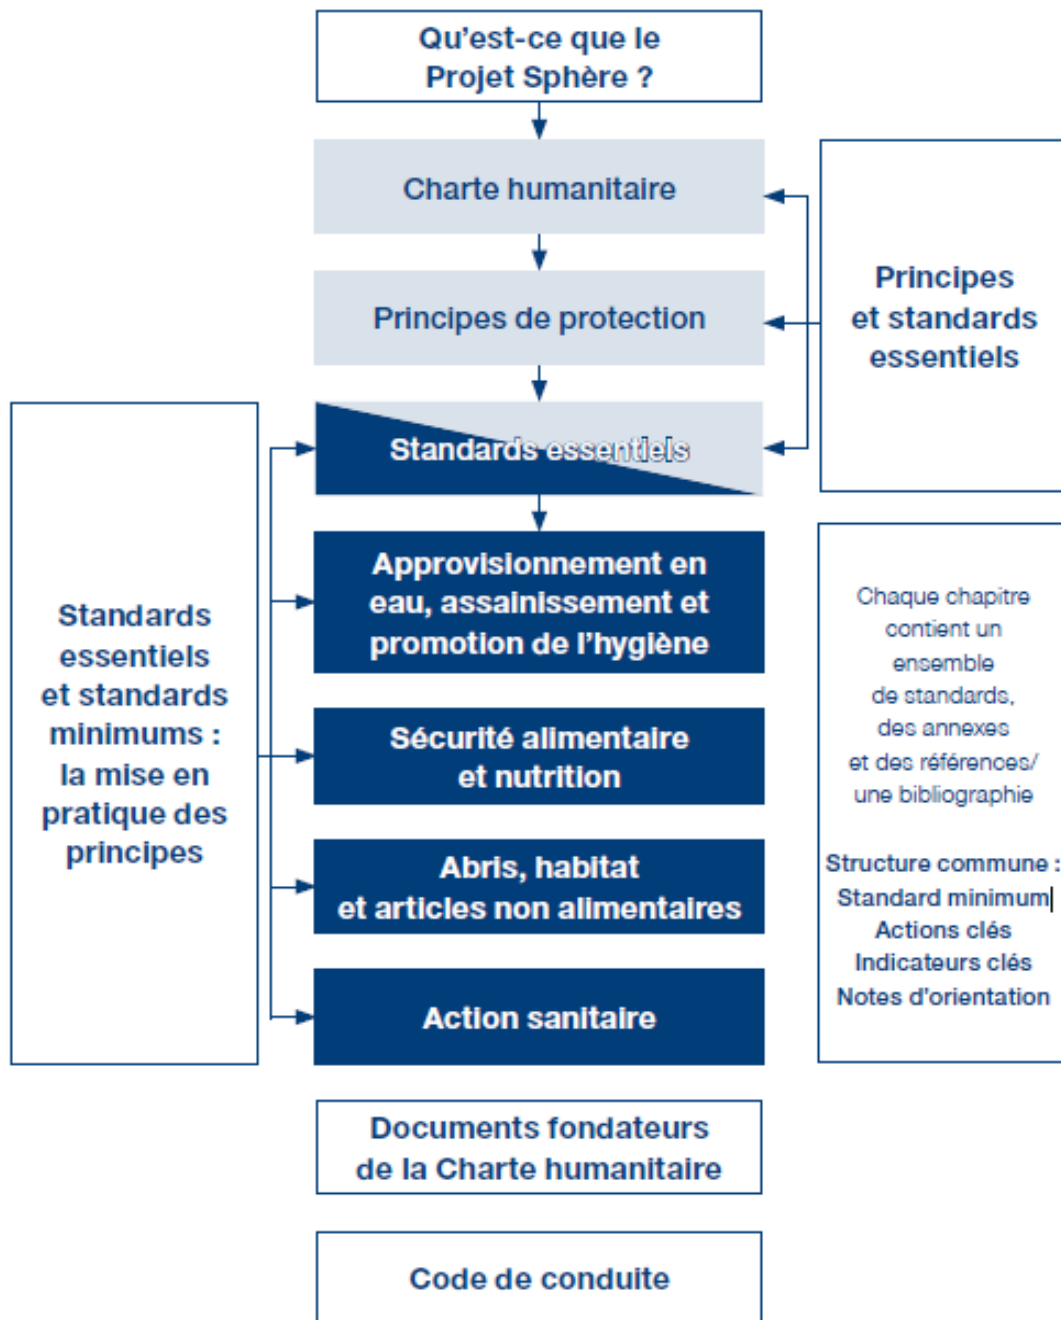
Qu'est-ce que le Projet Sphère ?

Charte humanitaire

Principes de protection

Standards essentiels

Approvisionnement en eau, assainissement et promotion de l'hygiène

Sécurité alimentaire et nutrition

Abris, habitat et articles non alimentaires

Action sanitaire

Documents fondateurs de la Charte humanitaire

Code de conduite

Principes et standards essentiels

Standards essentiels et standards minimums : la mise en pratique des principes

Chaque chapitre contient un ensemble de standards, des annexes et des références/ une bibliographie

Structure commune :
Standard minimum
Actions clés
Indicateurs clés
Notes d'orientation